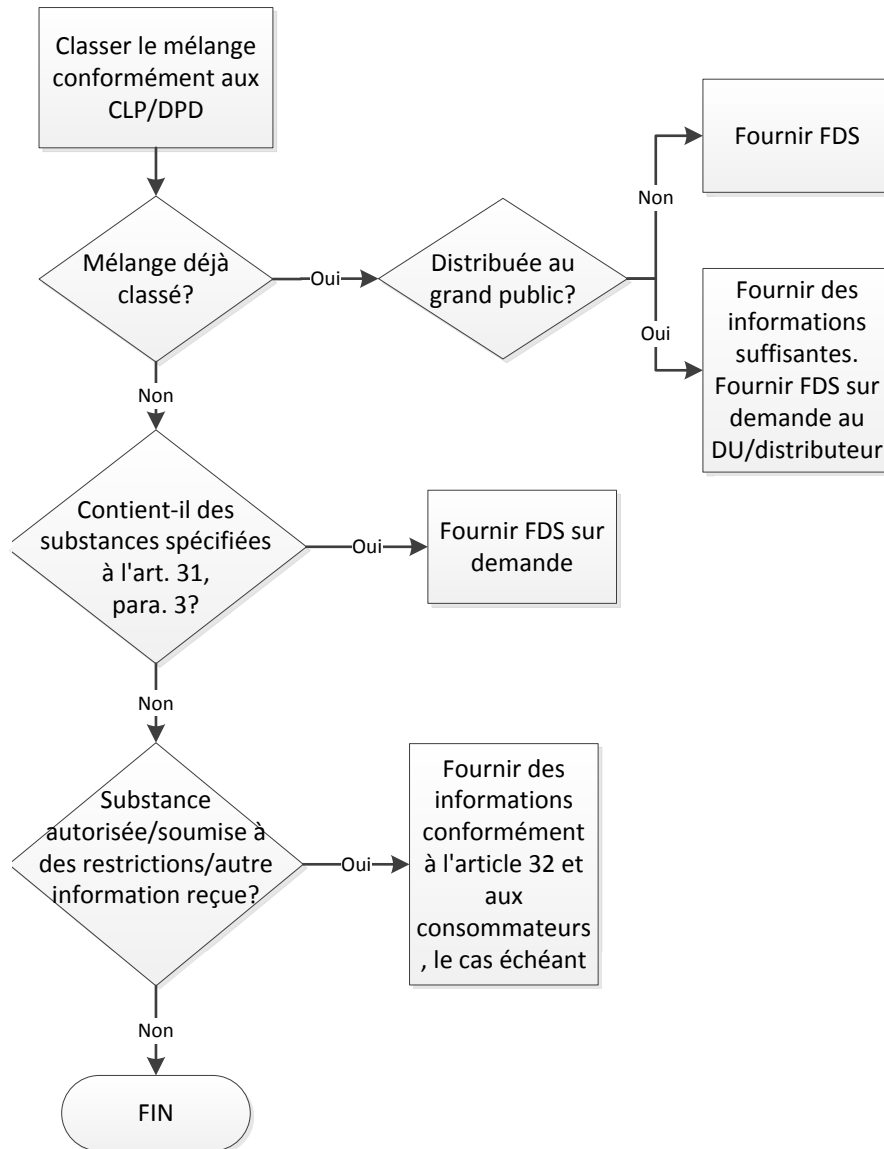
Classer le mélange conformément aux CLP/DPD

Mélange déjà classé?

Oui

Distribuée au grand public?

Non

Fournir FDS

Oui

Fournir des informations suffisantes. Fournir FDS sur demande au DU/distributeur

Non

Contient-il des substances spécifiées à l'art. 31, para. 3?

Oui

Fournir FDS sur demande

Non

Substance autorisée/soumise à des restrictions/autre information reçue?

Oui

Fournir des informations conformément à l'article 32 et aux consommateurs , le cas échéant

Non

FIN